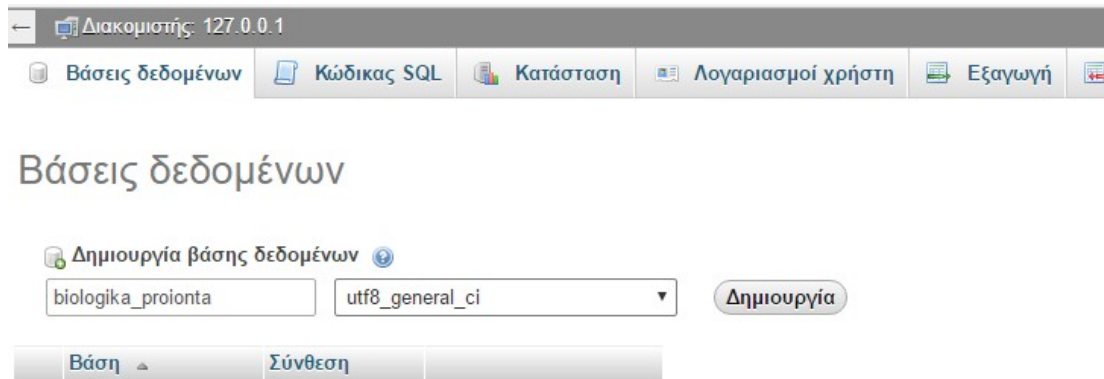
Διακομιστής: 127.0.0.1

Βάσεις δεδομένων | Κώδικας SQL | Κατάσταση | Λογαριασμοί χρήστη | Εξαγωγή

Βάσεις δεδομένων

Δημιουργία βάσης δεδομένων

biologika_proionta | utf8_general_ci | Δημιουργία

| Βάση | Σύνθεση |
|---|---|